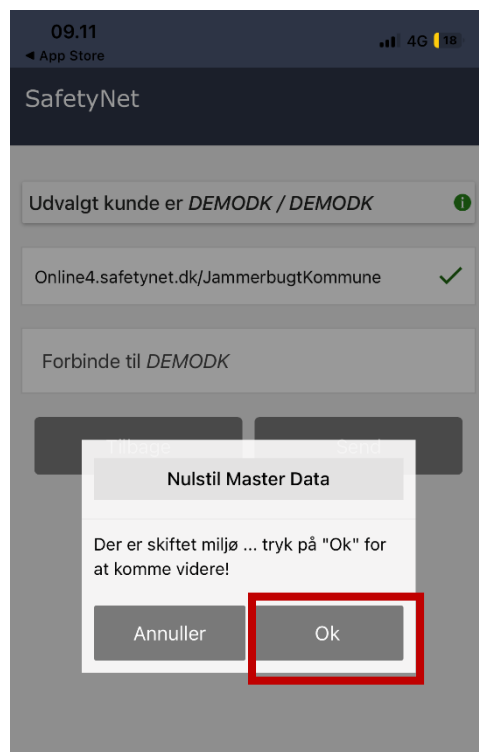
09.11
◀ App Store
4G 18

SafetyNet

Udvalgt kunde er *DEMODK / DEMODK*

Online4.safetynet.dk/JammerbugtKommune

Forbinde til *DEMODK*

Tilbage

Send

Nulstil Master Data

Der er skiftet miljø ... tryk på "Ok" for at komme videre!

Annuller

Ok